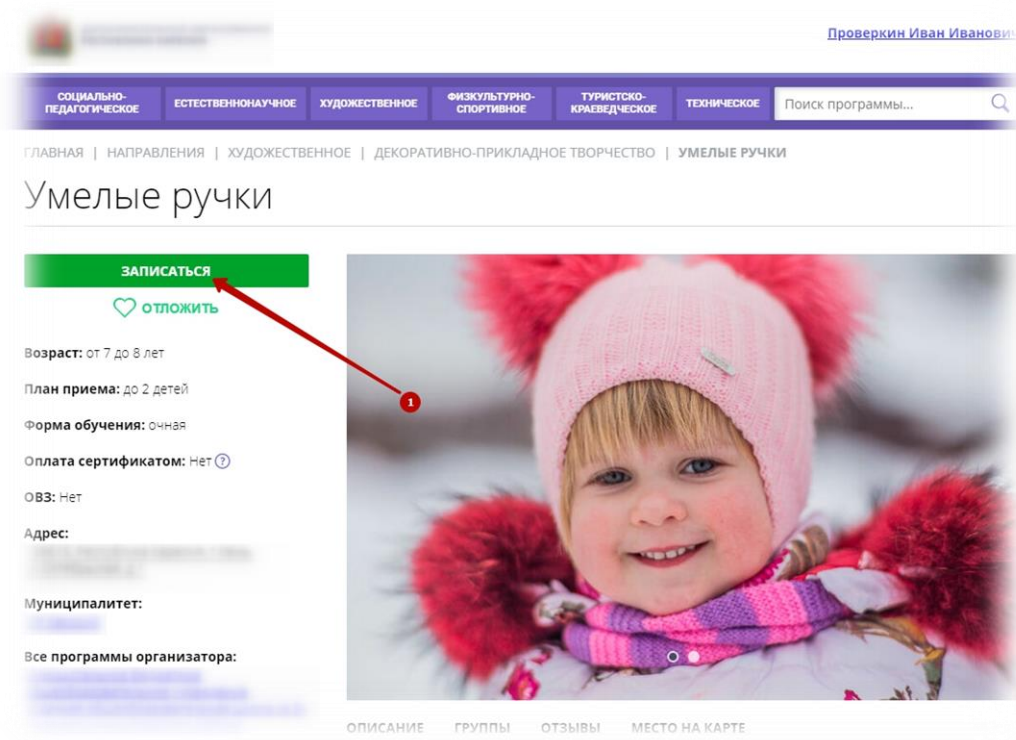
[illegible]

Проверкин Иван Иванович

СОЦИАЛЬНО-ПЕДАГОГИЧЕСКОЕ | ЕСТЕСТВЕННОНАУЧНОЕ | ХУДОЖЕСТВЕННОЕ | ФИЗКУЛЬТУРНО-СПОРТИВНОЕ | ТУРИСТСКО-КРАЕВЕДЧЕСКОЕ | ТЕХНИЧЕСКОЕ | Поиск программы...

ГЛАВНАЯ | НАПРАВЛЕНИЯ | ХУДОЖЕСТВЕННОЕ | ДЕКОРАТИВНО-ПРИКЛАДНОЕ ТВОРЧЕСТВО | УМЕЛЫЕ РУЧКИ

Умелые ручки

ЗАПИСАТЬСЯ

ОТЛОЖИТЬ

1

Возраст: от 7 до 8 лет

План приема: до 2 детей

Форма обучения: очная

Оплата сертификатом: Нет ?

ОВЗ: Нет

Адрес:
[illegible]

Муниципалитет:
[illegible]

Все программы организатора:
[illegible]

ОПИСАНИЕ ГРУППЫ ОТЗЫВЫ МЕСТО НА КАРТЕ